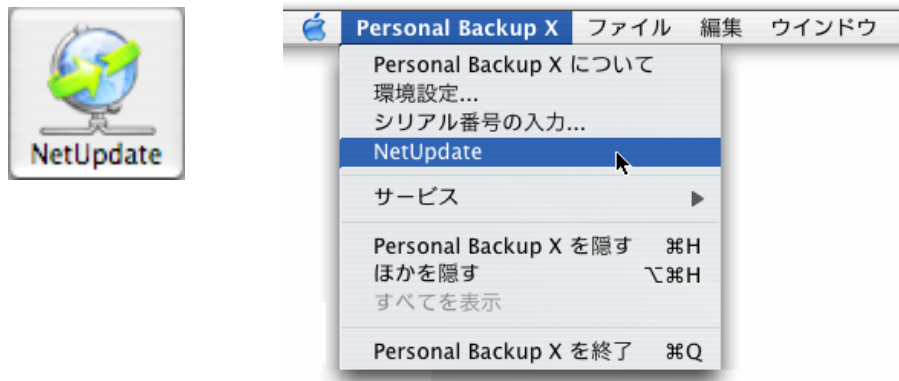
NetUpdate

Personal Backup X ファイル 編集 ウインドウ

Personal Backup X について
環境設定...
シリアル番号の入力...
NetUpdate
サービス ▶
Personal Backup X を隠す ⌘H
ほかを隠す ⌥⌘H
すべてを表示
Personal Backup X を終了 ⌘Q